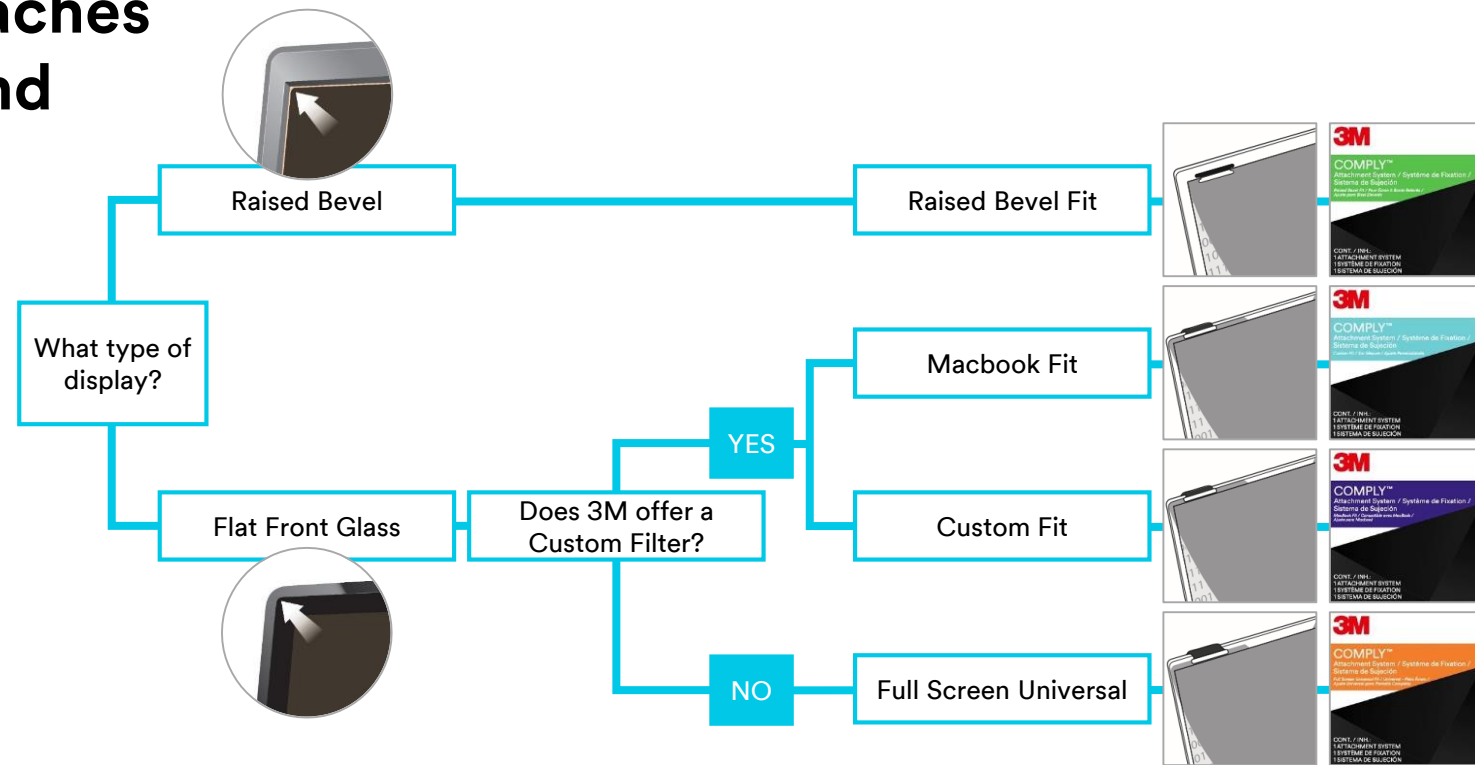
aches
nd

Raised Bevel

Raised Bevel Fit

3M
COMPLY™
Attachment System / Système de Fixation / Sistema de Sujeción
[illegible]
CONT. / INH.:
1 ATTACHMENT SYSTEM
1 SYSTÈME DE FIXATION
1 SISTEMA DE SUJECIÓN

What type of display?

Macbook Fit

3M
COMPLY™
Attachment System / Système de Fixation / Sistema de Sujeción
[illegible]
CONT. / INH.:
1 ATTACHMENT SYSTEM
1 SYSTÈME DE FIXATION
1 SISTEMA DE SUJECIÓN

YES

Flat Front Glass

Does 3M offer a Custom Filter?

Custom Fit

3M
COMPLY™
Attachment System / Système de Fixation / Sistema de Sujeción
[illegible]
CONT. / INH.:
1 ATTACHMENT SYSTEM
1 SYSTÈME DE FIXATION
1 SISTEMA DE SUJECIÓN

NO

Full Screen Universal

3M
COMPLY™
Attachment System / Système de Fixation / Sistema de Sujeción
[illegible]
CONT. / INH.:
1 ATTACHMENT SYSTEM
1 SYSTÈME DE FIXATION
1 SISTEMA DE SUJECIÓN